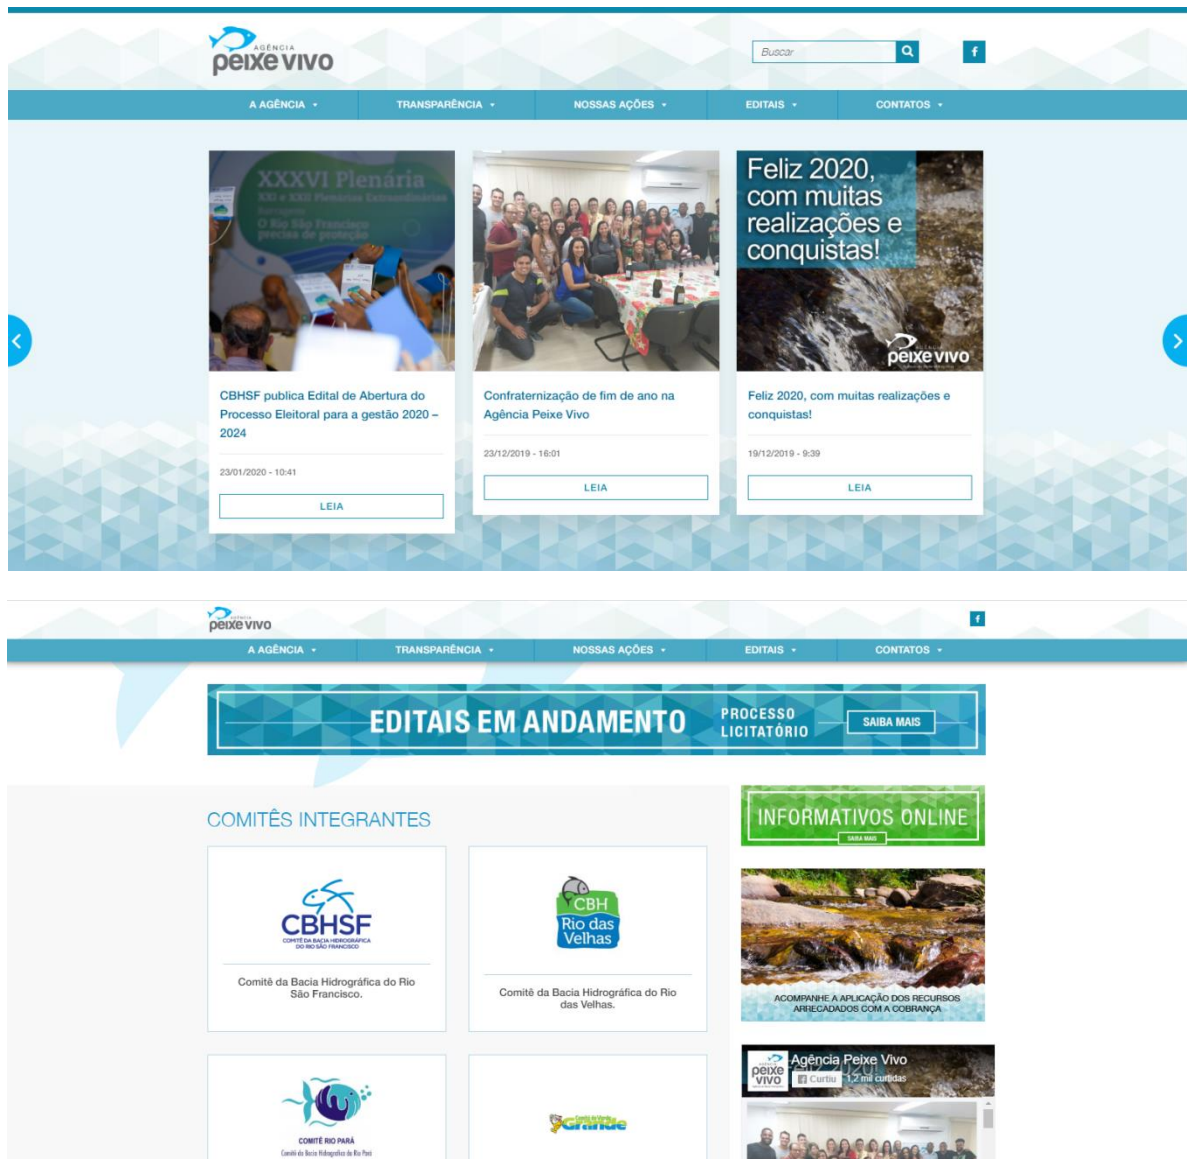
AGÊNCIA peixe vivo

Buscar

A AGÊNCIA TRANSPARÊNCIA NOSSAS AÇÕES EDITAIS CONTATOS

XXXVI Plenária

CBHSF publica Edital de Abertura do Processo Eleitoral para a gestão 2020 – 2024

23/01/2020 - 10:41

LEIA

Confraternização de fim de ano na Agência Peixe Vivo

23/12/2019 - 16:01

LEIA

Feliz 2020, com muitas realizações e conquistas!

peixe vivo

Feliz 2020, com muitas realizações e conquistas!

19/12/2019 - 9:39

LEIA

peixe vivo

A AGÊNCIA TRANSPARÊNCIA NOSSAS AÇÕES EDITAIS CONTATOS

EDITAIS EM ANDAMENTO PROCESSO LICITATÓRIO SAIBA MAIS

COMITÊS INTEGRANTES

CBHSF
COMITÊ DA BACIA HIDROGRÁFICA DO RIO SÃO FRANCISCO

Comitê da Bacia Hidrográfica do Rio São Francisco.

CBH Rio das Velhas

Comitê da Bacia Hidrográfica do Rio das Velhas.

COMITÊ RIO PARÁ
Comitê da Bacia Hidrográfica do Rio Pará

Grande

INFORMATIVOS ONLINE
SAIBA MAIS

ACOMPANHE A APLICAÇÃO DOS RECURSOS ARRECADADOS COM A COBRANÇA

Agência Peixe Vivo
peixe vivo
Curtir 1,2 mil curtidas